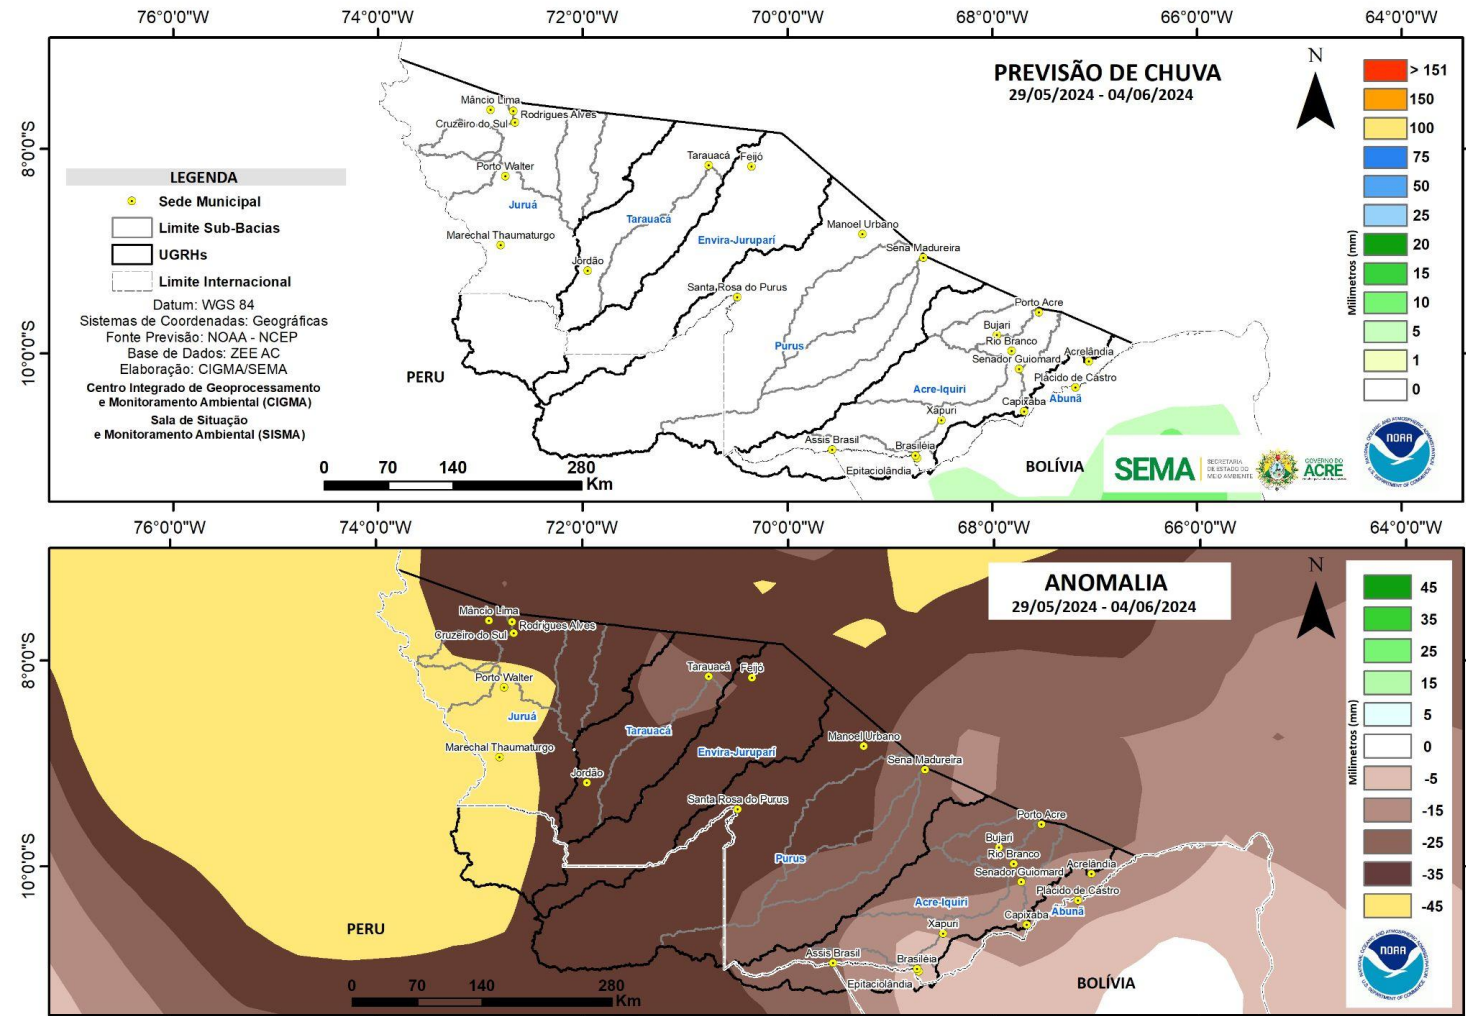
76°0'0"W 74°0'0"W 72°0'0"W 70°0'0"W 68°0'0"W 66°0'0"W 64°0'0"W

PREVISÃO DE CHUVA
29/05/2024 - 04/06/2024

N

> 151
150
100
75
50
25
20
15
10
5
1
0
Milímetros (mm)

8°0'0"S
10°0'0"S

LEGENDA
Sede Municipal
Limite Sub-Bacias
UGRHs
Limite Internacional
Datum: WGS 84
Sistemas de Coordenadas: Geográficas
Fonte Previsão: NOAA - NCEP
Base de Dados: ZEE AC
Elaboração: CIGMA/SEMA
Centro Integrado de Geoprocessamento e Monitoramento Ambiental (CIGMA)
Sala de Situação e Monitoramento Ambiental (SISMA)

Mâncio Lima
Rodrigues Alves
Cruzeiro do Sul
Porto Walter
Juruá
Marechal Thaumaturgo
Jordão
Tarauacá
Feijó
Tarauacá
Envira-Juruparí
Manoel Urbano
Sena Madureira
Santa Rosa do Purus
Purus
Porto Acre
Bujari
Rio Branco
Senador Guiomard
Acrelândia
Plácido de Castro
Capixaba
Abunã
Acre-Iquiri
Xapuri
Assis Brasil
Brasiléia
Epitaciolândia
PERU
BOLÍVIA

0 70 140 280 Km

SEMA SECRETARIA DE ESTADO DO MEIO AMBIENTE
GOVERNO DO ACRE
NOAA

76°0'0"W 74°0'0"W 72°0'0"W 70°0'0"W 68°0'0"W 66°0'0"W 64°0'0"W

ANOMALIA
29/05/2024 - 04/06/2024

N

45
35
25
15
5
0
-5
-15
-25
-35
-45
Milímetros (mm)

8°0'0"S
10°0'0"S

Mâncio Lima
Rodrigues Alves
Cruzeiro do Sul
Porto Walter
Juruá
Marechal Thaumaturgo
Jordão
Tarauacá
Feijó
Tarauacá
Envira-Juruparí
Manoel Urbano
Sena Madureira
Santa Rosa do Purus
Purus
Porto Acre
Bujari
Rio Branco
Senador Guiomard
Acrelândia
Plácido de Castro
Capixaba
Abunã
Acre-Iquiri
Xapuri
Assis Brasil
Brasiléia
Epitaciolândia
PERU
BOLÍVIA

0 70 140 280 Km

NOAA